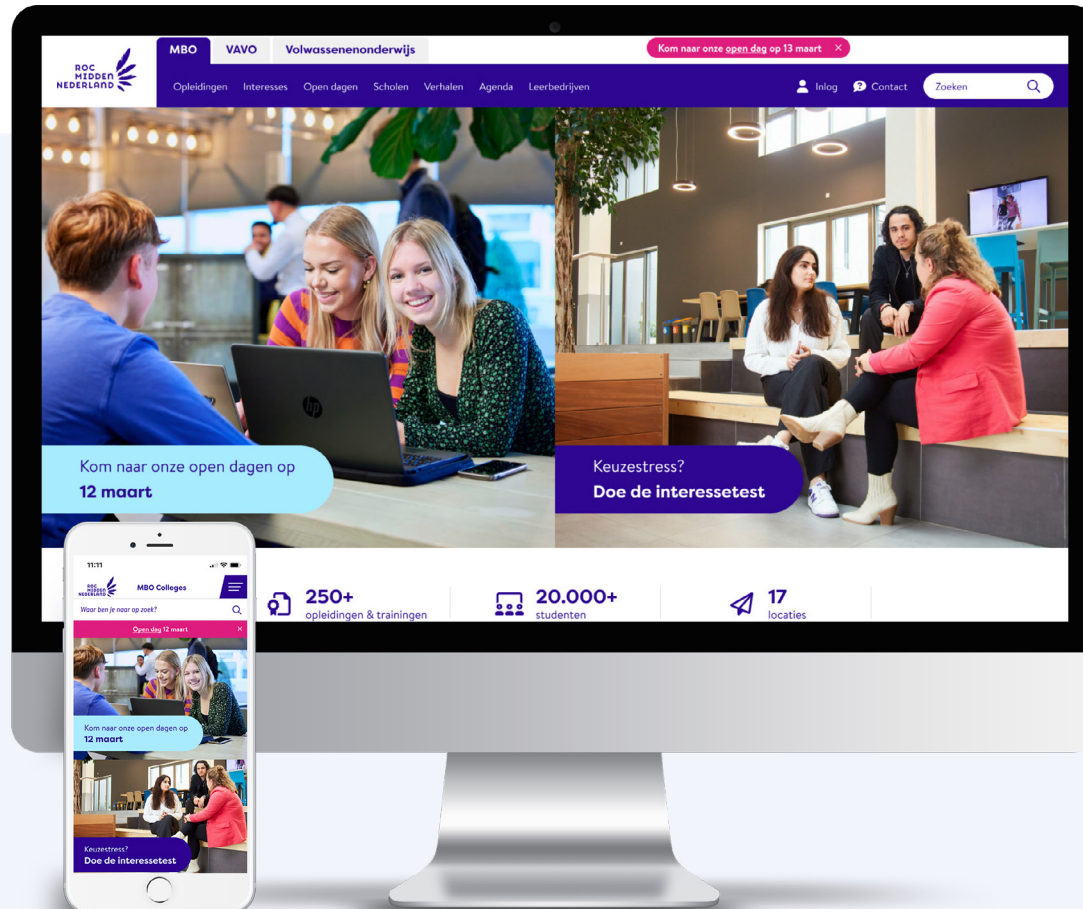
ROC MIDDEN NEDERLAND

MBO VAVO Volwassenenonderwijs

Kom naar onze open dag op 13 maart ×

Opleidingen Interesses Open dagen Scholen Verhalen Agenda Leerbedrijven

Inlog Contact Zoeken

Kom naar onze open dagen op
12 maart

Keuzestress?
Doe de interessetest

250+
opleidingen & trainingen

20.000+
studenten

17
locaties

11:11

ROC MIDDEN NEDERLAND MBO Colleges

Waar ben je naar op zoek?

Open dag 12 maart ×

Kom naar onze open dagen op
12 maart

Keuzestress?
Doe de interessetest